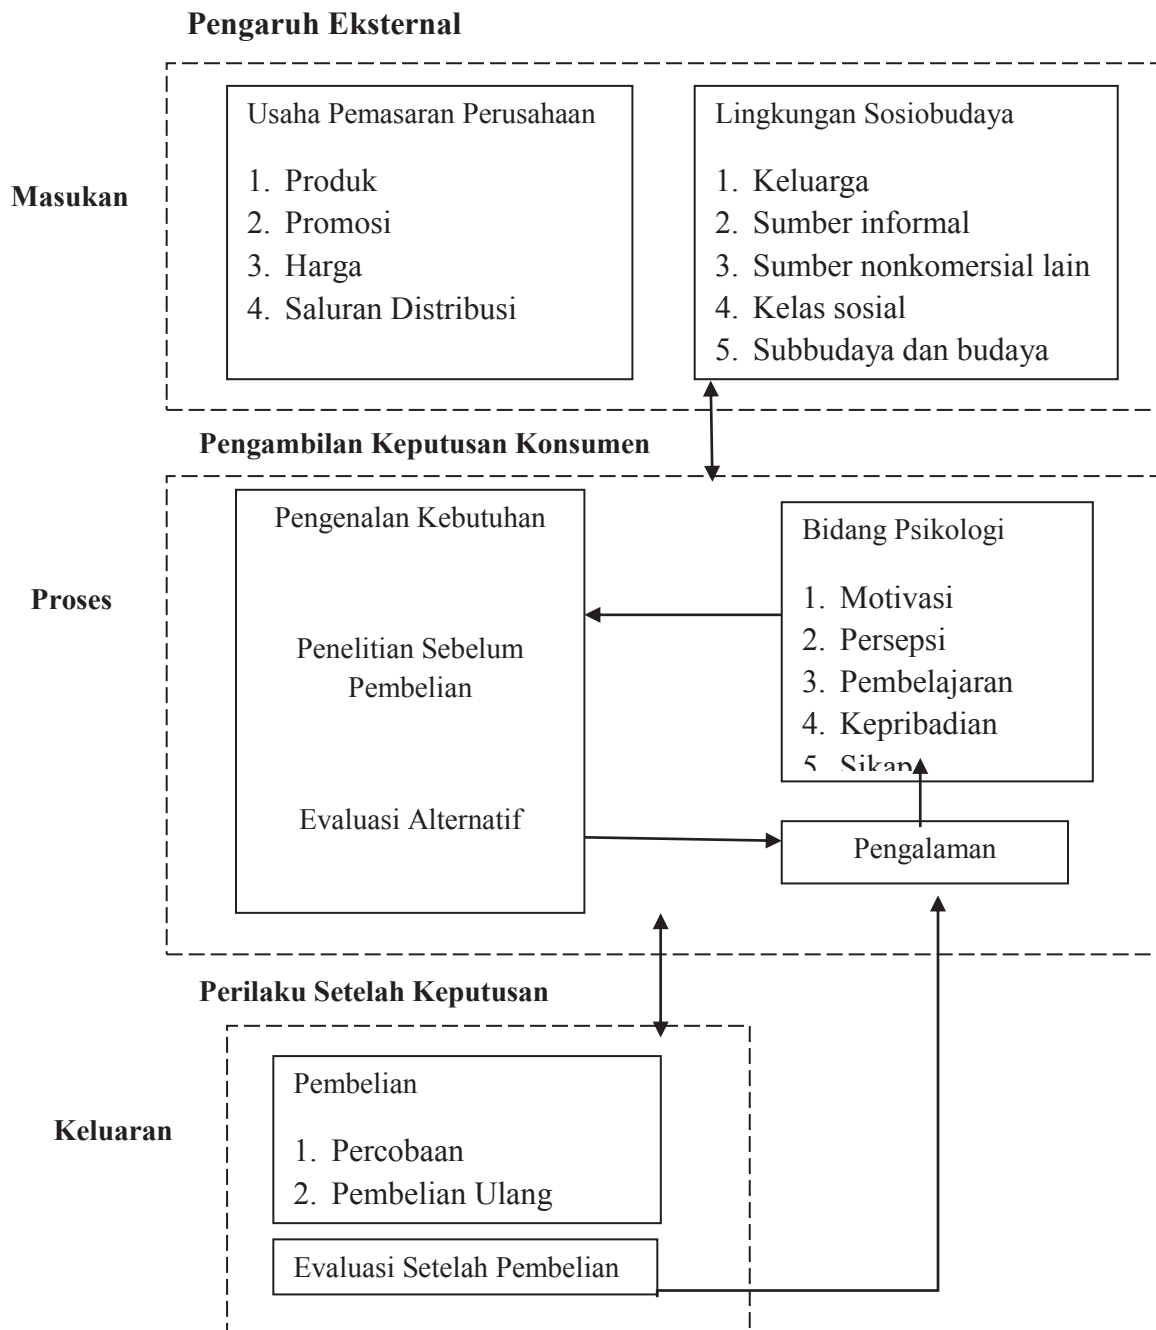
Pengaruh Eksternal

Masukan

Usaha Pemasaran Perusahaan

1. Produk
2. Promosi
3. Harga
4. Saluran Distribusi

Lingkungan Sosiobudaya

1. Keluarga
2. Sumber informal
3. Sumber nonkomersial lain
4. Kelas sosial
5. Subbudaya dan budaya

Pengambilan Keputusan Konsumen

Proses

Pengenalan Kebutuhan

Penelitian Sebelum Pembelian

Evaluasi Alternatif

Bidang Psikologi

1. Motivasi
2. Persepsi
3. Pembelajaran
4. Kepribadian
5. Sikap

Pengalaman

Perilaku Setelah Keputusan

Keluaran

Pembelian

1. Percobaan
2. Pembelian Ulang

Evaluasi Setelah Pembelian